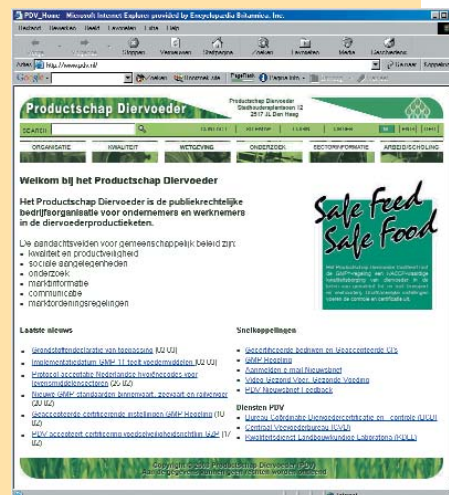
PDV_Home - Microsoft Internet Explorer provided by Encyclopaedia Britannica, Inc.

Bestand Bewerken Beeld Favorieten Extra Help

Vorige Stoppen Vernieuwen Startpagina Zoeken Favorieten Media Geschiedenis

Adres http://www.pdv.nl/ Ga naar Koppelingen

Google

Productschap Diervoeder

Productschap Diervoeder
Stadhoudersplantsoen 12
2517 JL Den Haag

SEARCH

ORGANISATIE KWALITEIT WETGEVING ONDERZOEK SECTORINFORMATIE ARBEID/SCHOLING

Welkom bij het Productschap Diervoeder

Het Productschap Diervoeder is de publiekrechtelijke bedrijfsorganisatie voor ondernemers en werknemers in de diervoederproductieketen.

De aandachtsvelden voor gemeenschappelijk beleid zijn:
kwaliteit en productveiligheid
sociale aangelegenheden
onderzoek
marktinformatie
communicatie
marktordeningsregelingen

Safe Feed Safe Food

Laatste nieuws

Grondstoffendocumentatie van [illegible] (02 03)
Implementatiedatum GMP 11 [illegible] voedermiddelen (02 03)
Protocol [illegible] Nederlandse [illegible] voor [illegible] (26 02)
Nieuwe GMP standaarden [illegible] (26 02)
Geaccepteerde certificerende instellingen GMP Regeling (17 02)
PDV accepteert certificerende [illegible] (17 02)

Snelkoppelingen

Gecertificeerde bedrijven en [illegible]
GMP Regeling
Aanmelden e-mail Nieuwsbrief
Video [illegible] Voeding
PDV Nieuwsbrief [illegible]

Diensten PDV

Bureau Gefabriceerde Diervoedercertificatie en -controle (BGD)
Centraal Veevoederbureau (CVB)
Kwaliteitsdienst Landbouwkundige Laboratoria (KDLL)

Copyright © 2004 Productschap Diervoeder / PDV
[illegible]